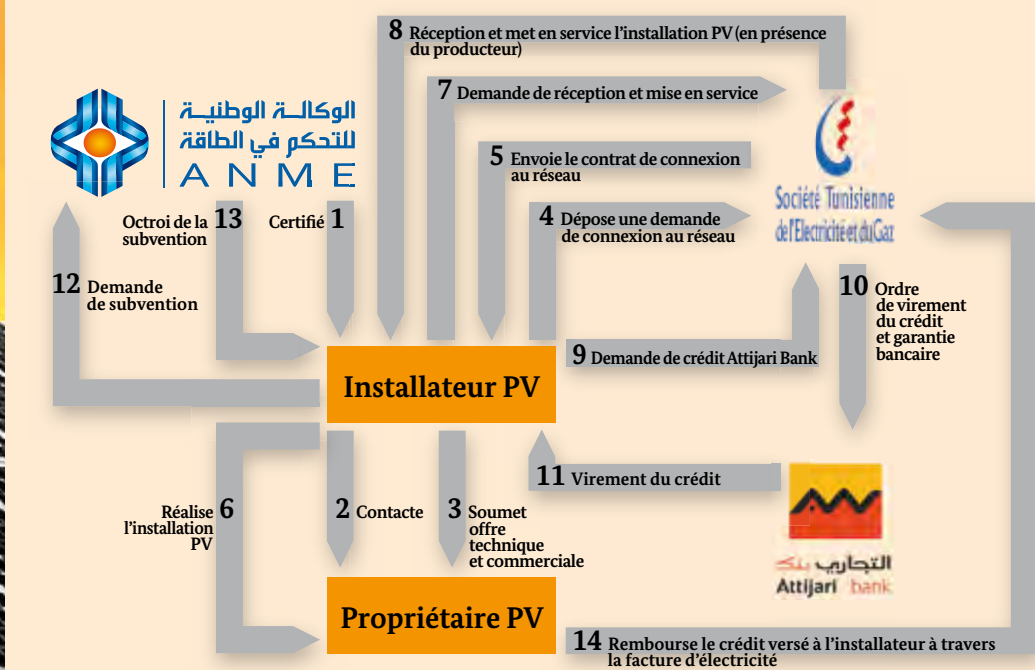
8 Réception et met en service l'installation PV (en présence du producteur)

7 Demande de réception et mise en service

الوكالة الوطنية للتحكم في الطاقة
ANME

5 Envoie le contrat de connexion au réseau

Société Tunisienne de l'Electricité et du Gaz

4 Dépose une demande de connexion au réseau

Octroi de la subvention 13

Certifié 1

12 Demande de subvention

10 Ordre de virement du crédit et garantie bancaire

9 Demande de crédit Attijari Bank

Installateur PV

11 Virement du crédit

Réalise l'installation PV 6

2 Contacte

3 Soumet offre technique et commerciale

التجاري بنك
Attijari bank

Propriétaire PV

14 Rembourse le crédit versé à l'installateur à travers la facture d'électricité